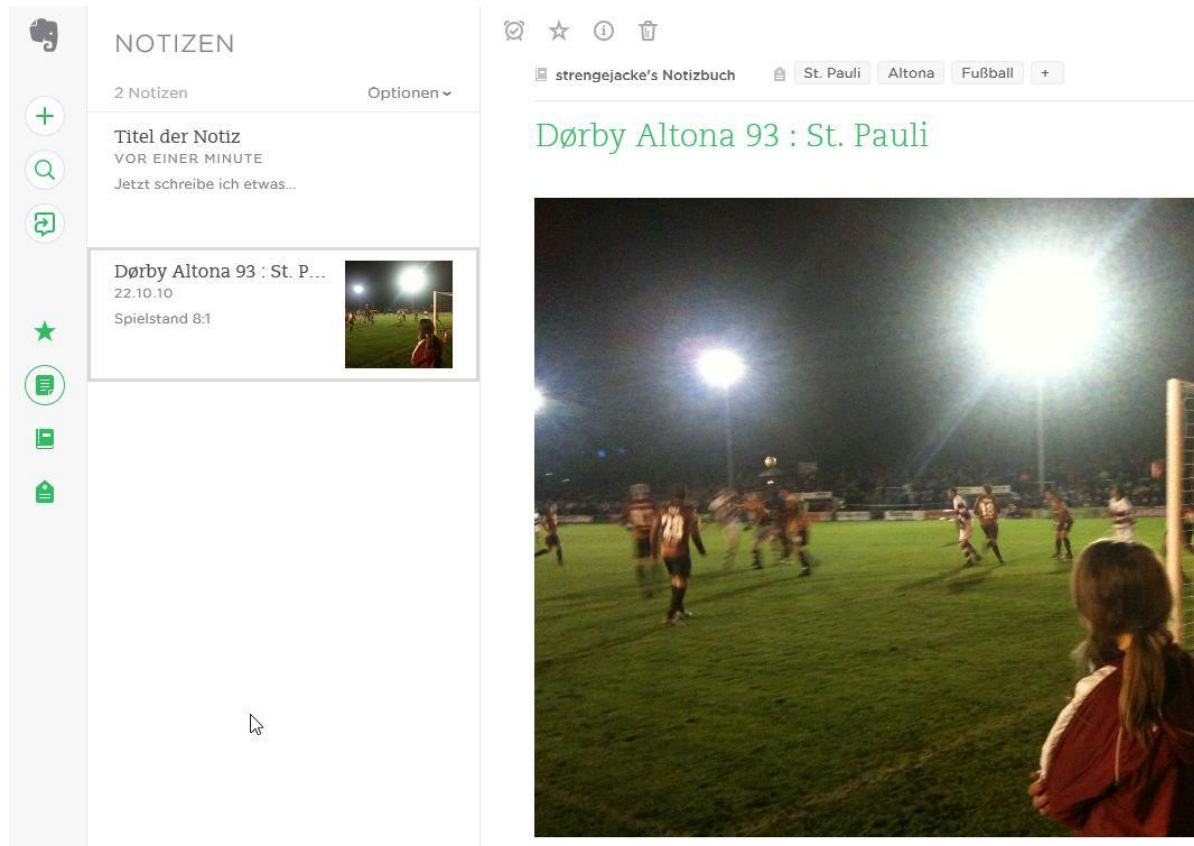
NOTIZEN

2 Notizen

Optionen

Titel der Notiz
VOR EINER MINUTE
Jetzt schreibe ich etwas...

Dørby Altona 93 : St. P...
22.10.10
Spielstand 8:1

strengejacke's Notizbuch

St. Pauli
Altona
Fußball
+

Dørby Altona 93 : St. Pauli